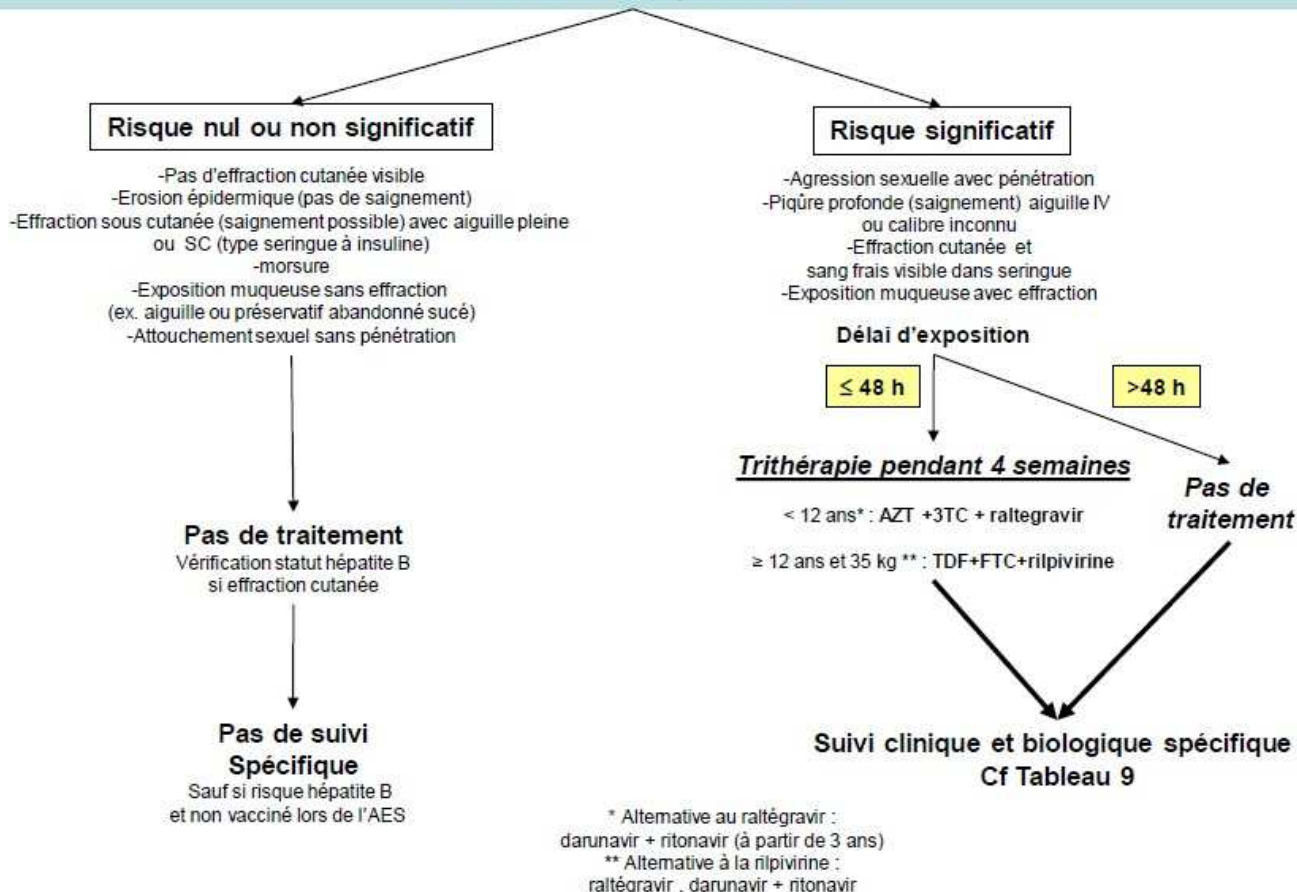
Risque nul ou non significatif

-Pas d'effraction cutanée visible
-Erosion épidermique (pas de saignement)
-Effraction sous cutanée (saignement possible) avec aiguille pleine ou SC (type seringue à insuline)
-morsure
-Exposition muqueuse sans effraction (ex. aiguille ou préservatif abandonné sucé)
-Attouchement sexuel sans pénétration

Pas de traitement
Vérification statut hépatite B si effraction cutanée

Pas de suivi Spécifique
Sauf si risque hépatite B et non vacciné lors de l'AES

Risque significatif

-Agression sexuelle avec pénétration
-Piqûre profonde (saignement) aiguille IV ou calibre inconnu
-Effraction cutanée et sang frais visible dans seringue
-Exposition muqueuse avec effraction

Délai d'exposition

≤ 48 h

>48 h

Trithérapie pendant 4 semaines

< 12 ans* : AZT +3TC + raltegravir

≥ 12 ans et 35 kg ** : TDF+FTC+rilpivirine

Pas de traitement

Suivi clinique et biologique spécifique
Cf Tableau 9

* Alternative au raltégravir : darunavir + ritonavir (à partir de 3 ans)
** Alternative à la rilpivirine : raltégravir , darunavir + ritonavir